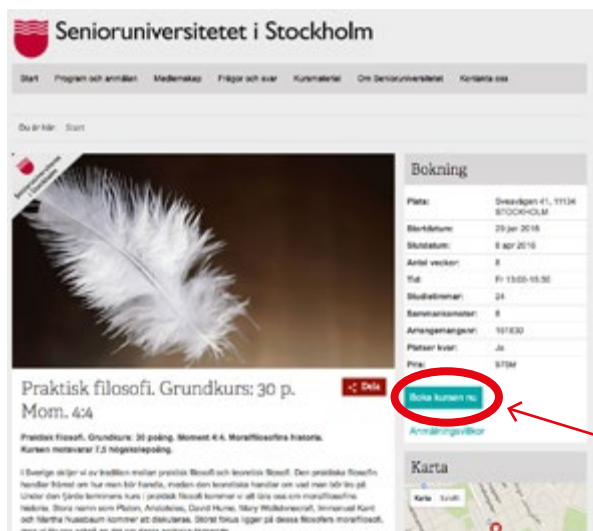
Senioruniversitetet i Stockholm

Start   Program och anmälan   Medlemskap   Frågor och svar   Kursmaterial   Om Senioruniversitetet   Kontakta oss

Du är här: Start

Dela

Praktisk filosofi. Grundkurs: 30 p. Mom. 4:4

Praktisk filosofi. Grundkurs: 30 poäng. Moment 4:4. Moralfilosofins historia. Kursen motsvarar 7,5 högskolepoäng.

I Sverige skiljer vi av tradition mellan praktisk filosofi och teoretisk filosofi. Den praktiska filosofin handlar främst om hur man bör handla, medan den teoretiska handlar om vad man bör tro på. Under den fjärde terminens kurs i praktisk filosofi kommer vi att läsa oss om moralfilosofins historia. Stora namn som Platon, Aristoteles, David Hume, Mary Wollstonecraft, Immanuel Kant och Martha Nussbaum kommer att diskuteras. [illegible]

Bokning

| | |
|---|---|
| Plats: | Sveavägen 41, 11134 STOCKHOLM |
| Startdatum: | 29 jan 2016 |
| Slutdatum: | 8 apr 2016 |
| Antal veckor: | 8 |
| Tid: | Fr 13:00-15:30 |
| Studietimmar: | 24 |
| Sammankomster: | 8 |
| Arrangemangsnr: | 161830 |
| Platser kvar: | Ja |
| Pris: | 975kr |

Boka kursen nu

Anmälningsvillkor

Karta

Karta   Satellit